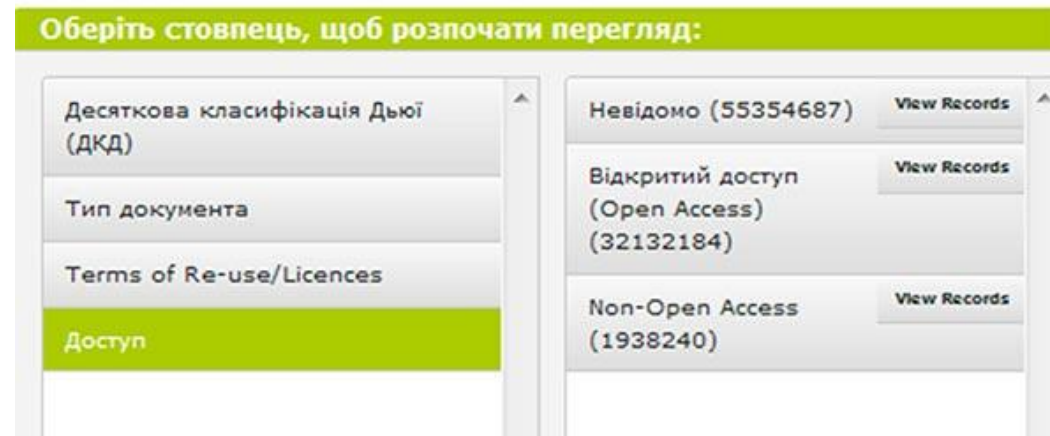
Оберіть стовпець, щоб розпочати перегляд:

Десяткова класифікація Дьюї (ДКД)

Тип документа

Terms of Re-use/Licences

Доступ

Невідомо (55354687)

View Records

Відкритий доступ (Open Access) (32132184)

View Records

Non-Open Access (1938240)

View Records